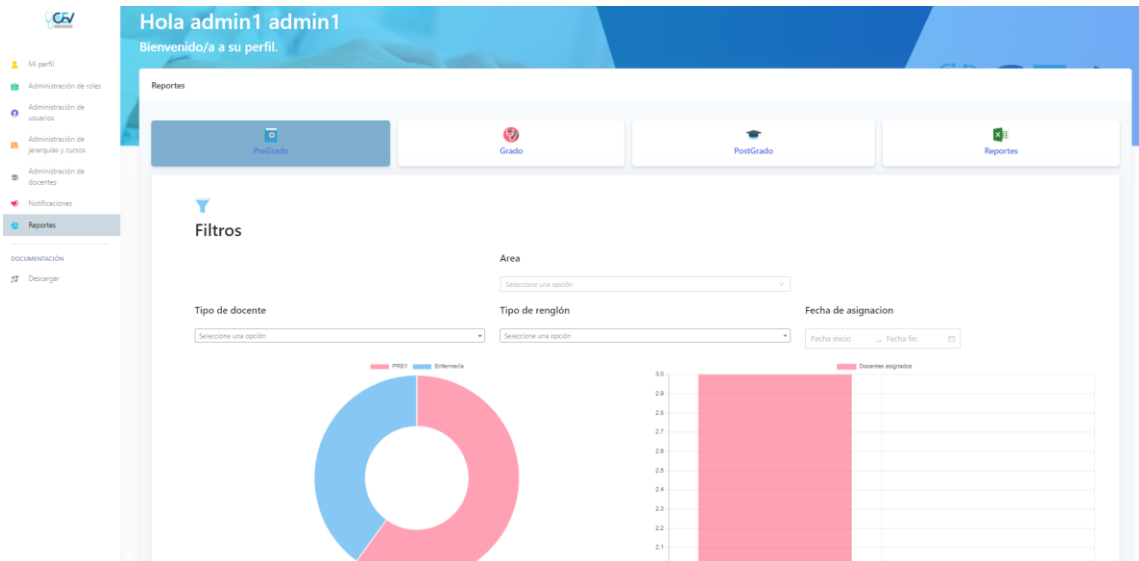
CEV

Mi perfil
Administración de roles
Administración de usuarios
Administración de jerarquías y cursos
Administración de docentes
Notificaciones
Reportes

DOCUMENTACIÓN
Descargar

Hola admin1 admin1
Bienvenido/a a su perfil.

Reportes

PreGrado
Grado
PostGrado
Reportes

Filtros

Area
Seleccione una opción

Tipo de docente
Seleccione una opción

Tipo de renglón
Seleccione una opción

Fecha de asignacion
Fecha inicio → Fecha fin

PRE1 Enfermería

Docentes asignados
3.0
2.9
2.8
2.7
2.6
2.5
2.4
2.3
2.2
2.1